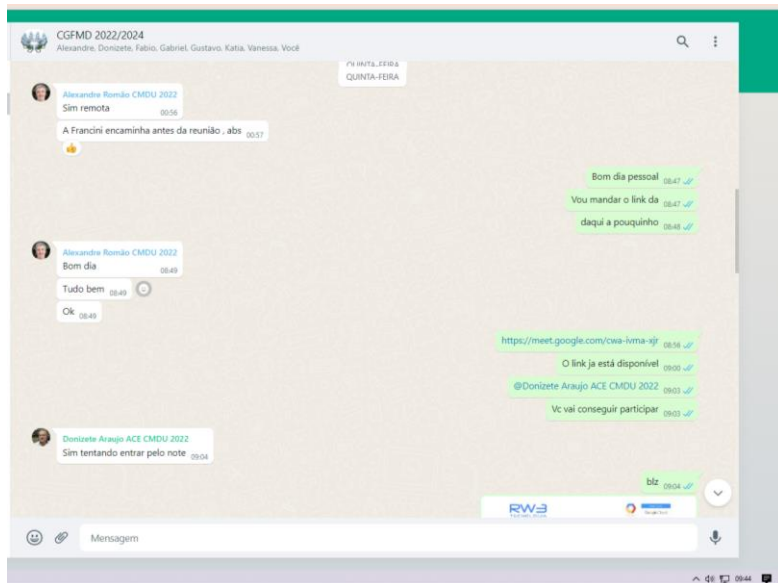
CGFMD 2022/2024
Alexandre, Donizete, Fabio, Gabriel, Gustavo, Katia, Vanessa, Você

QUINTA-FEIRA

Alexandre Romão CMDU 2022
Sim remota 00:56

A Francini encaminha antes da reunião , abs 00:57

👍

Bom dia pessoal 08:47

Vou mandar o link da 08:47

daqui a pouquinho 08:48

Alexandre Romão CMDU 2022
Bom dia 08:49

Tudo bem 08:49

Ok 08:49

https://meet.google.com/cwa-ivma-xjr 08:56

O link ja está disponível 09:00

@Donizete Araujo ACE CMDU 2022 09:03

Vc vai conseguir participar 09:03

Donizete Araujo ACE CMDU 2022
Sim tentando entrar pelo note 09:04

blz 09:04

RW3

Mensagem

09:44